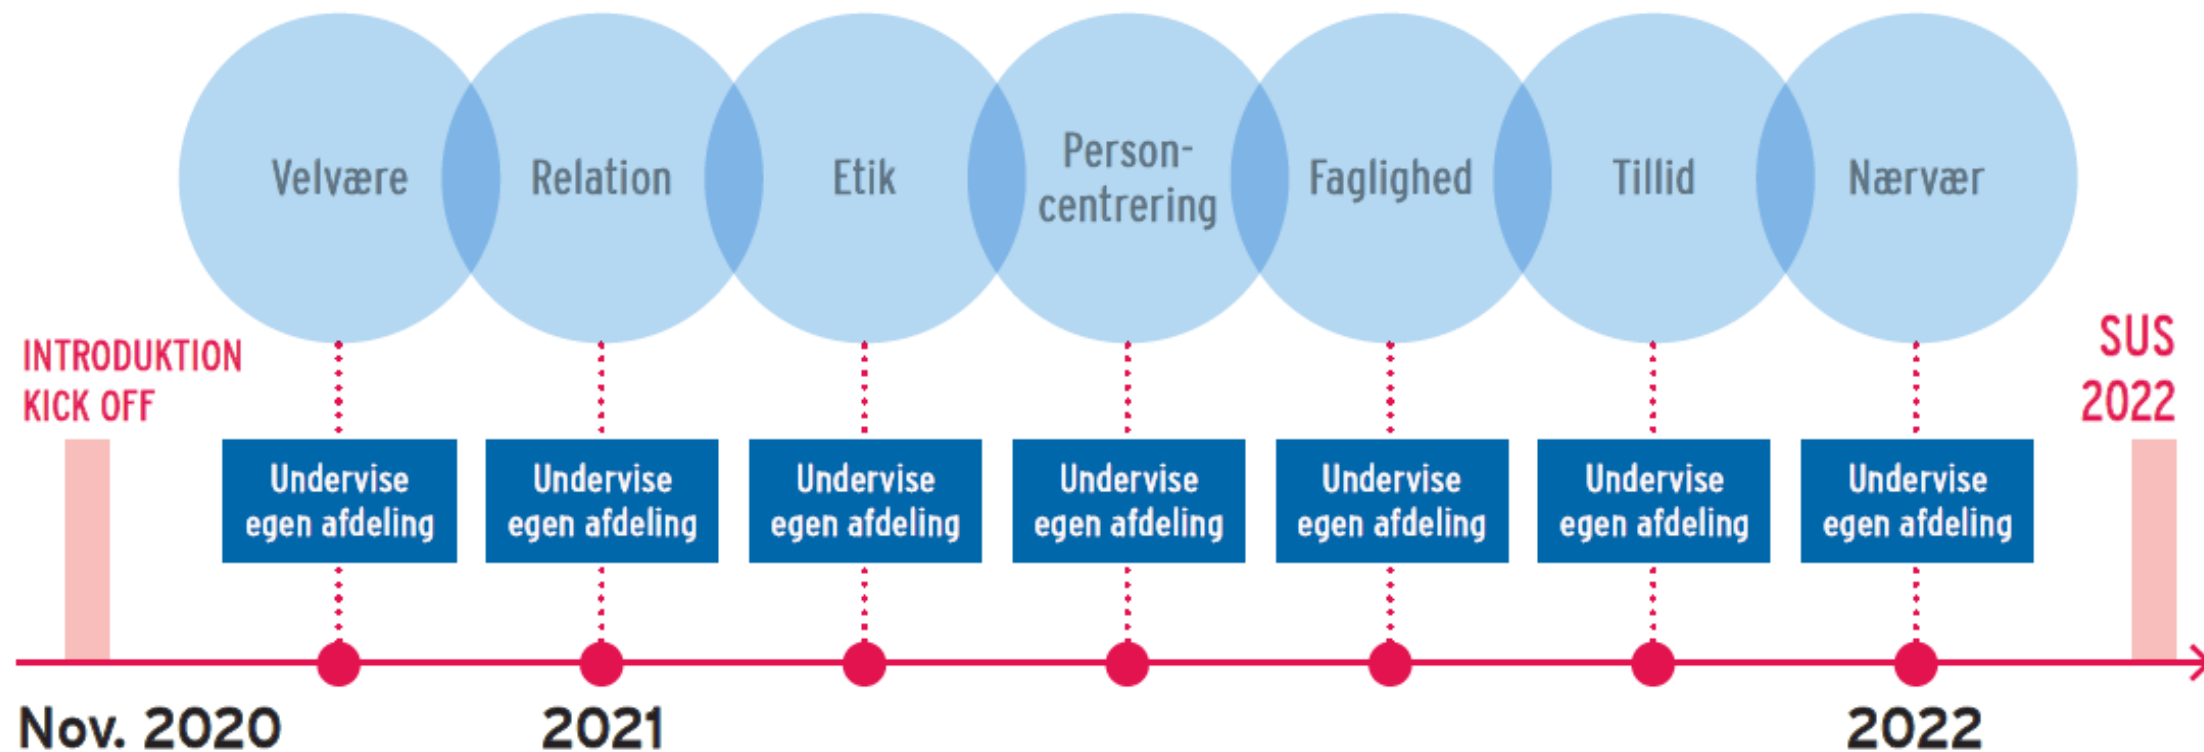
Velvære

Relation

Etik

Personcentrering

Faglighed

Tillid

Nærvær

INTRODUKTION
KICK OFF

SUS
2022

Undervise egen afdeling

Undervise egen afdeling

Undervise egen afdeling

Undervise egen afdeling

Undervise egen afdeling

Undervise egen afdeling

Undervise egen afdeling

Nov. 2020

2021

2022